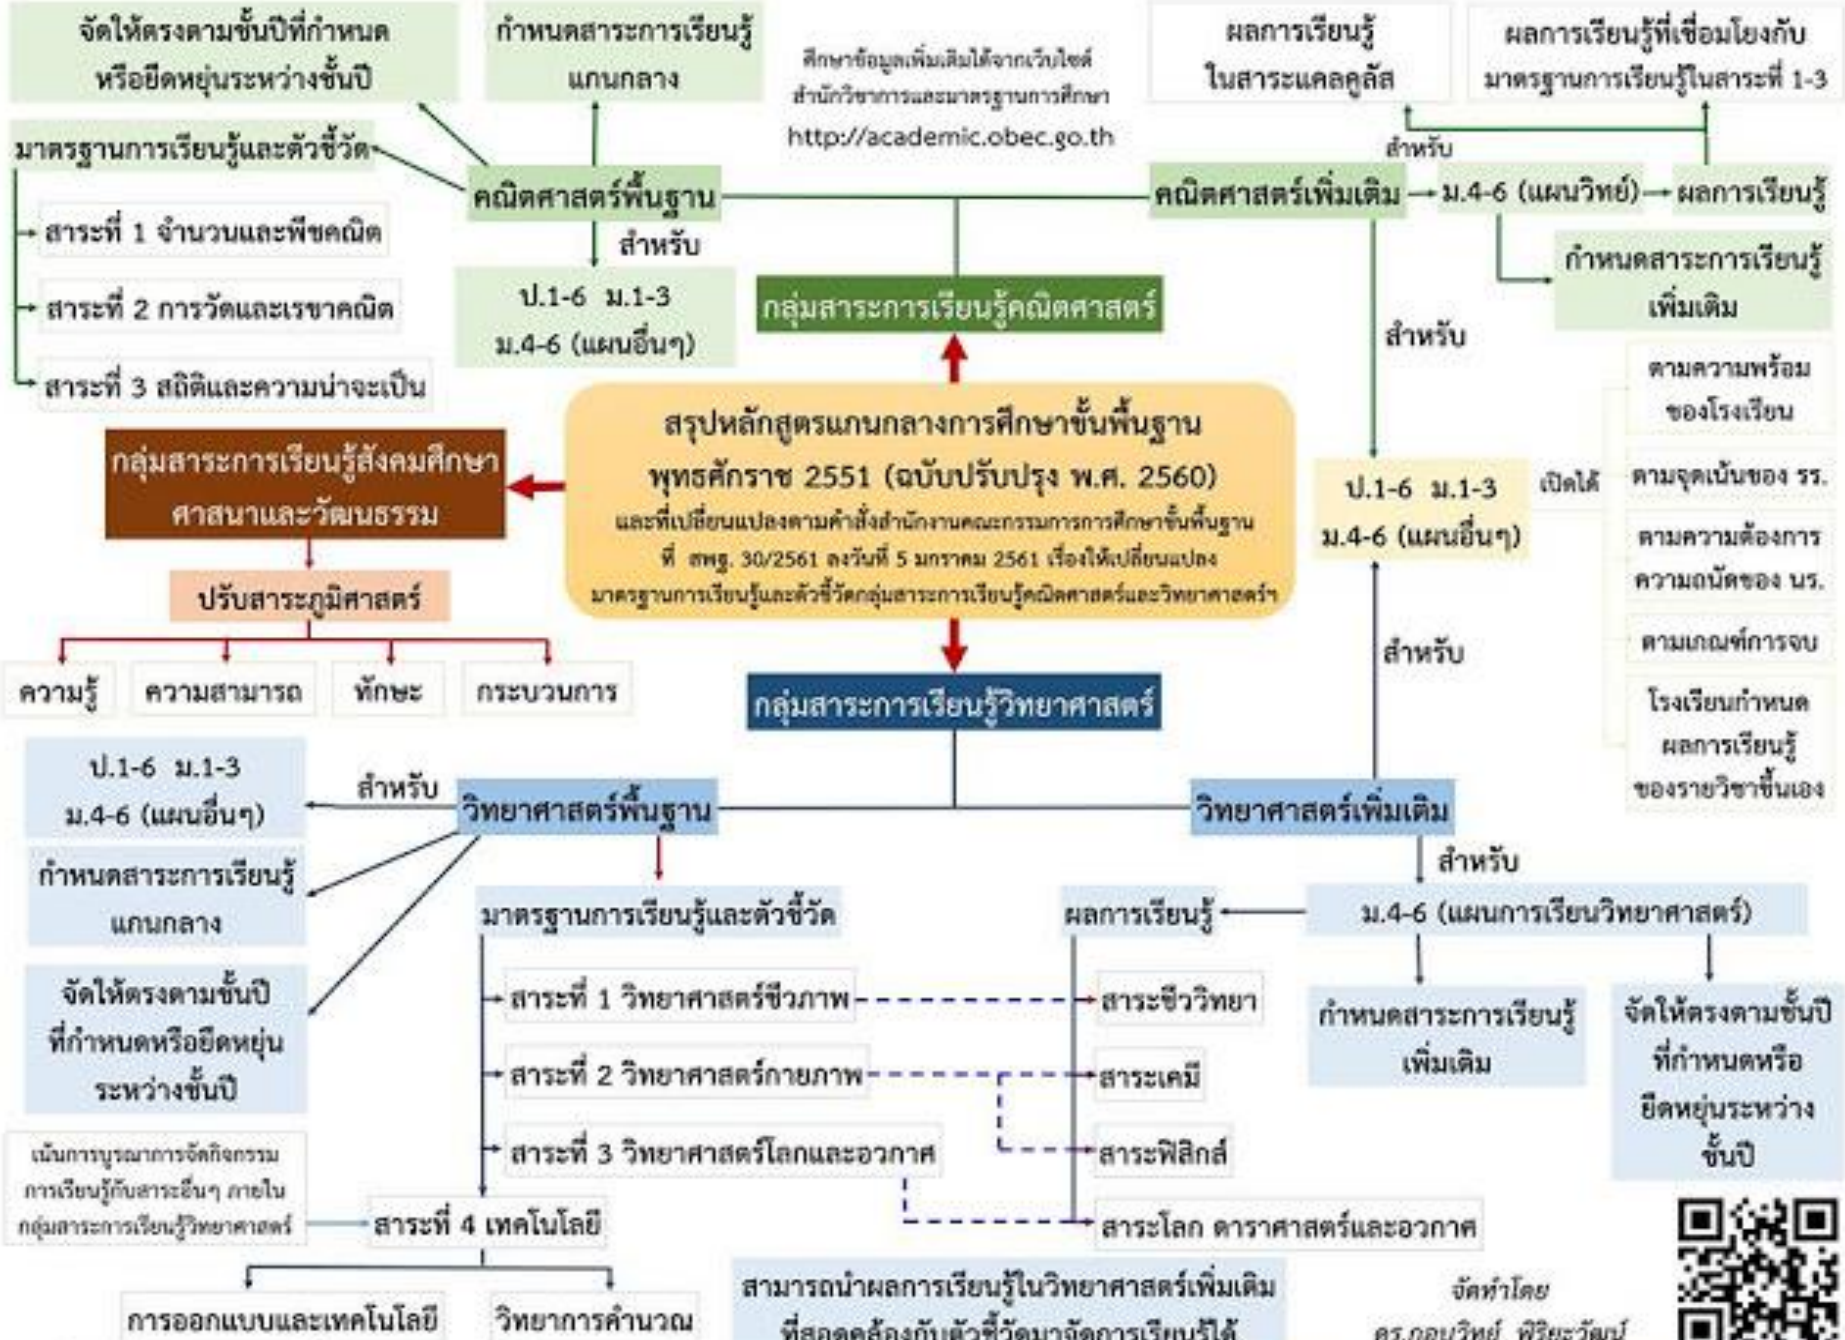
สรุปหลักสูตรแกนกลางการศึกษาขั้นพื้นฐาน พุทธศักราช 2551 (ฉบับปรับปรุง พ.ศ. 2560)

และที่เปลี่ยนแปลงตามคำสั่งสำนักงานคณะกรรมการการศึกษาขั้นพื้นฐาน ที่ สพฐ. 30/2561 ลงวันที่ 5 มกราคม 2561 เรื่องให้เปลี่ยนแปลงมาตรฐานการเรียนรู้และตัวชี้วัดกลุ่มสาระการเรียนรู้คณิตศาสตร์และวิทยาศาสตร์ฯ

ศึกษาข้อมูลเพิ่มเติมได้จากเว็บไซต์ สำนักวิชาการและมาตรฐานการศึกษา http://academic.obec.go.th

กลุ่มสาระการเรียนรู้คณิตศาสตร์

คณิตศาสตร์พื้นฐาน

จัดให้ตรงตามชั้นปีที่กำหนด หรือยืดหยุ่นระหว่างชั้นปี

กำหนดสาระการเรียนรู้แกนกลาง

มาตรฐานการเรียนรู้และตัวชี้วัด

สาระที่ 1 จำนวนและพีชคณิต

สาระที่ 2 การวัดและเรขาคณิต

สาระที่ 3 สถิติและความน่าจะเป็น

สำหรับ

ป.1-6 ม.1-3 ม.4-6 (แผนอื่นๆ)

คณิตศาสตร์เพิ่มเติม

สำหรับ

ม.4-6 (แผนวิทย์)

ผลการเรียนรู้

ผลการเรียนรู้ในสาระแคลคูลัส

ผลการเรียนรู้ที่เชื่อมโยงกับมาตรฐานการเรียนรู้ในสาระที่ 1-3

กำหนดสาระการเรียนรู้เพิ่มเติม

สำหรับ

ป.1-6 ม.1-3 ม.4-6 (แผนอื่นๆ)

เปิดได้

ตามความพร้อมของโรงเรียน

ตามจุดเน้นของ รร.

ตามความต้องการ ความถนัดของ นร.

ตามเกณฑ์การจบ

โรงเรียนกำหนดผลการเรียนรู้ของรายวิชาขึ้นเอง

สำหรับ

กลุ่มสาระการเรียนรู้สังคมศึกษา ศาสนาและวัฒนธรรม

ปรับสาระภูมิศาสตร์

ความรู้

ความสามารถ

ทักษะ

กระบวนการ

กลุ่มสาระการเรียนรู้วิทยาศาสตร์

วิทยาศาสตร์พื้นฐาน

สำหรับ

ป.1-6 ม.1-3 ม.4-6 (แผนอื่นๆ)

กำหนดสาระการเรียนรู้แกนกลาง

จัดให้ตรงตามชั้นปีที่กำหนดหรือยืดหยุ่นระหว่างชั้นปี

มาตรฐานการเรียนรู้และตัวชี้วัด

สาระที่ 1 วิทยาศาสตร์ชีวภาพ

สาระที่ 2 วิทยาศาสตร์กายภาพ

สาระที่ 3 วิทยาศาสตร์โลกและอวกาศ

เน้นการบูรณาการจัดกิจกรรมการเรียนรู้กับสาระอื่นๆ ภายในกลุ่มสาระการเรียนรู้วิทยาศาสตร์

สาระที่ 4 เทคโนโลยี

การออกแบบและเทคโนโลยี

วิทยาการคำนวณ

วิทยาศาสตร์เพิ่มเติม

สำหรับ

ม.4-6 (แผนการเรียนวิทยาศาสตร์)

ผลการเรียนรู้

สาระชีววิทยา

สาระเคมี

สาระฟิสิกส์

สาระโลก ดาราศาสตร์และอวกาศ

กำหนดสาระการเรียนรู้เพิ่มเติม

จัดให้ตรงตามชั้นปีที่กำหนดหรือยืดหยุ่นระหว่างชั้นปี

สามารถนำผลการเรียนรู้ในวิทยาศาสตร์เพิ่มเติม ที่สอดคล้องกับตัวชี้วัดมาจัดการเรียนรู้ได้

จัดทำโดย ดร.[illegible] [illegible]